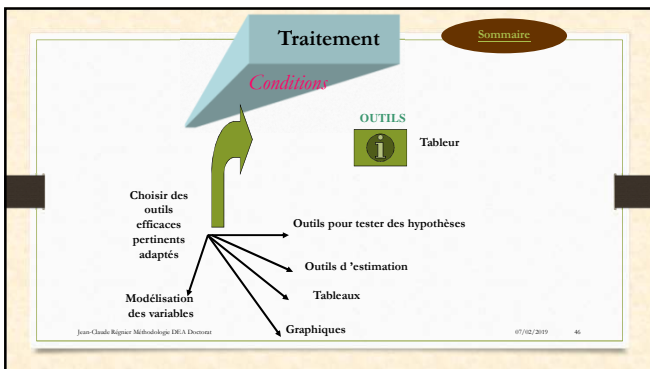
Traitement

Sommaire

Conditions

OUTILS

Tableur

Choisir des outils efficaces pertinents adaptés

Outils pour tester des hypothèses

Outils d 'estimation

Tableaux

Modélisation des variables

Graphiques

Jean-Claude Régnier Méthodologie DEA Doctorat

07/02/2019

46